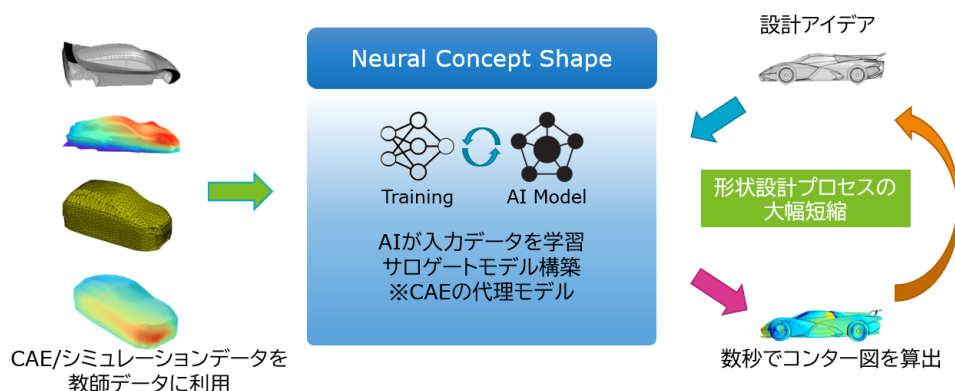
CAE/シミュレーションデータを
教師データに利用

Neural Concept Shape

Training

AI Model

AIが入力データを学習
サロゲートモデル構築
※CAEの代理モデル

設計アイデア

形状設計プロセスの
大幅短縮

数秒でコンター図を算出